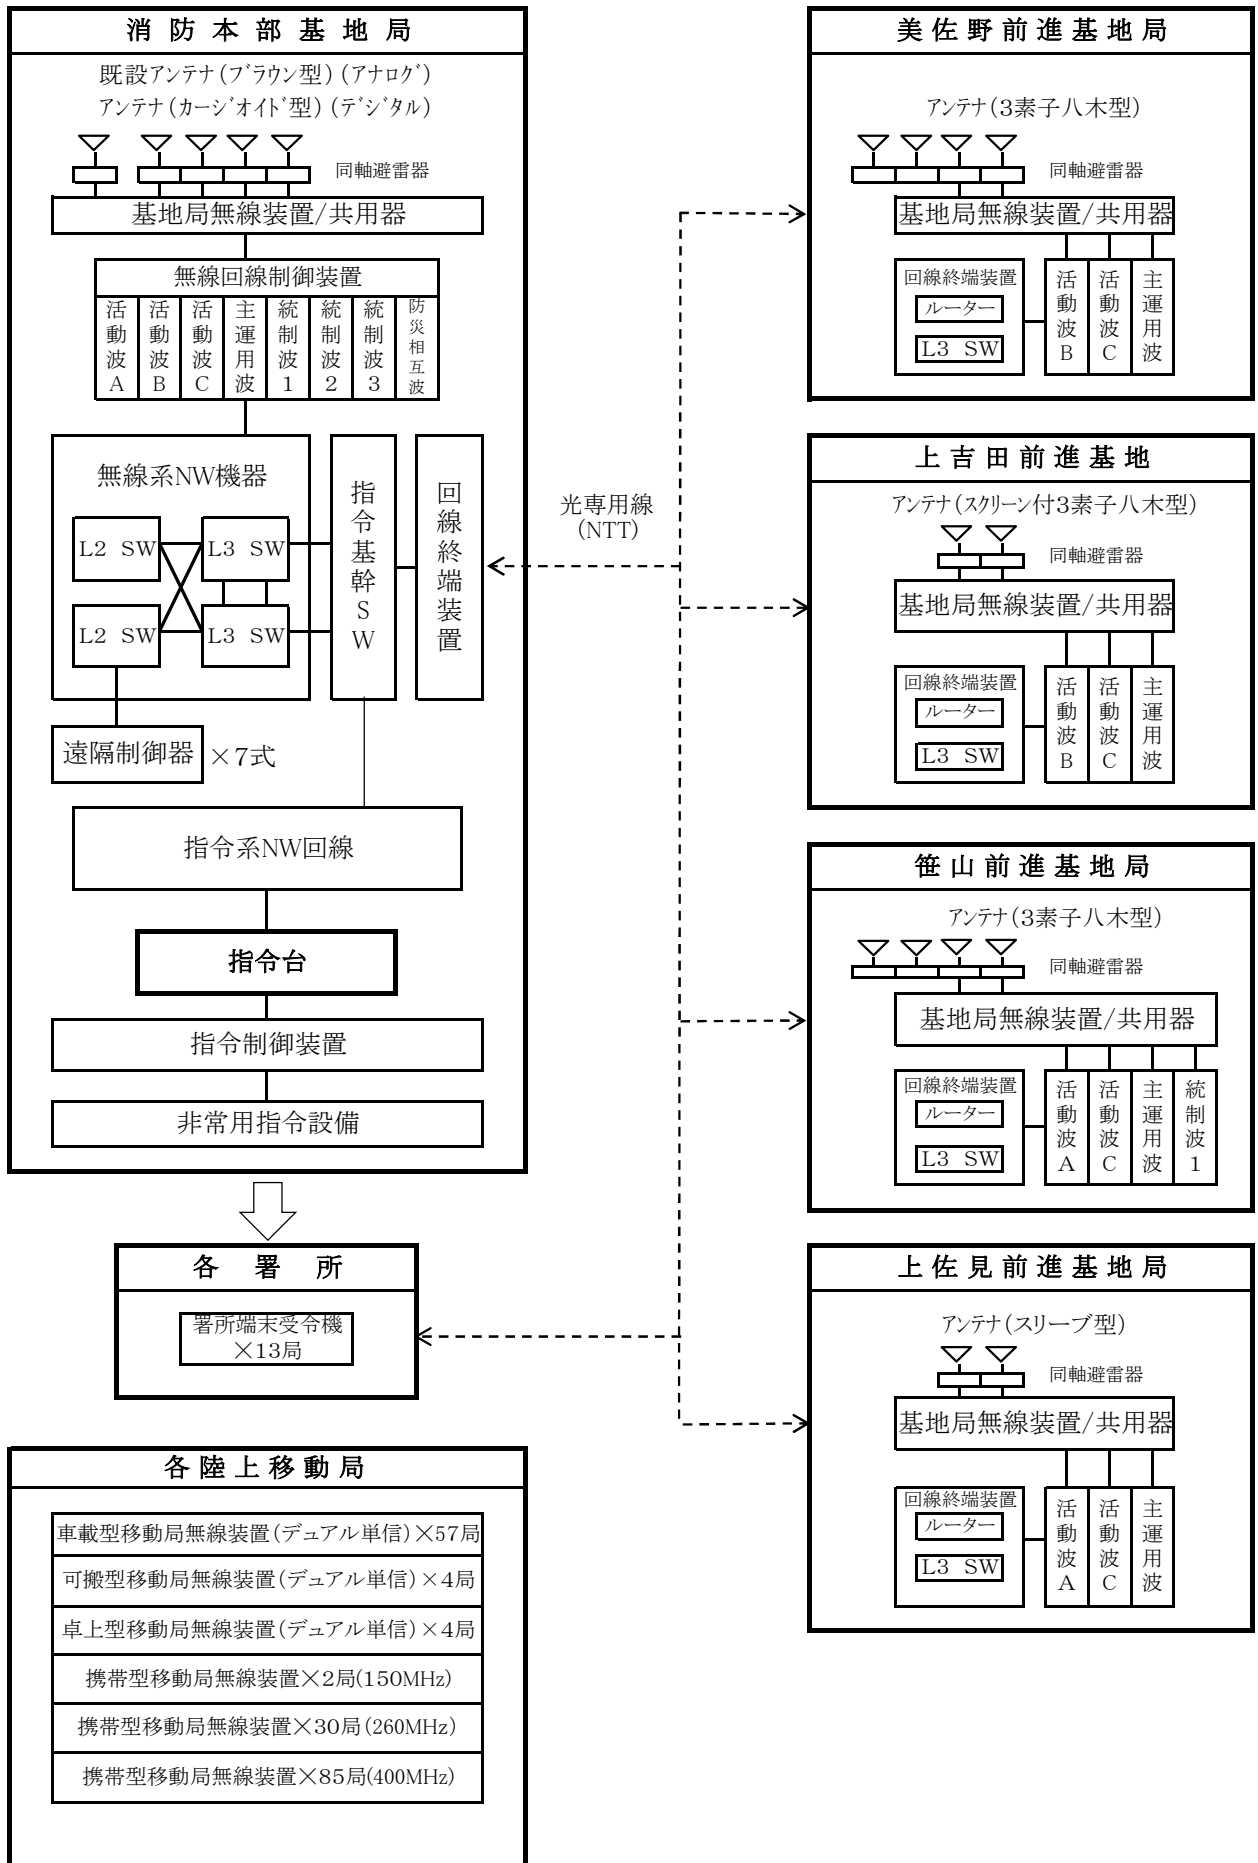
消 防 本 部 基 地 局

既設アンテナ(ブラウン型)(アナログ)
アンテナ(カージオイド型)(デジタル)

同軸避雷器

基地局無線装置/共用器

無線回線制御装置

活動波A
活動波B
活動波C
主運用波
統制波1
統制波2
統制波3
防災相互波

無線系NW機器

L2 SW
L3 SW
L2 SW
L3 SW

指令基幹SW

回線終端装置

遠隔制御器 ×7式

指令系NW回線

指令台

指令制御装置

非常用指令設備

各 署 所

署所端末受令機
×13局

各 陸 上 移 動 局

車載型移動局無線装置(デュアル単信)×57局
可搬型移動局無線装置(デュアル単信)×4局
卓上型移動局無線装置(デュアル単信)×4局
携帯型移動局無線装置×2局(150MHz)
携帯型移動局無線装置×30局(260MHz)
携帯型移動局無線装置×85局(400MHz)

光専用線
(NTT)

美 佐 野 前 進 基 地 局

アンテナ(3素子八木型)

同軸避雷器

基地局無線装置/共用器

回線終端装置
ルーター
L3 SW

活動波B
活動波C
主運用波

上 吉 田 前 進 基 地

アンテナ(スクリーン付3素子八木型)

同軸避雷器

基地局無線装置/共用器

回線終端装置
ルーター
L3 SW

活動波B
活動波C
主運用波

笹 山 前 進 基 地 局

アンテナ(3素子八木型)

同軸避雷器

基地局無線装置/共用器

回線終端装置
ルーター
L3 SW

活動波A
活動波C
主運用波
統制波1

上 佐 見 前 進 基 地 局

アンテナ(スリーブ型)

同軸避雷器

基地局無線装置/共用器

回線終端装置
ルーター
L3 SW

活動波A
活動波C
主運用波